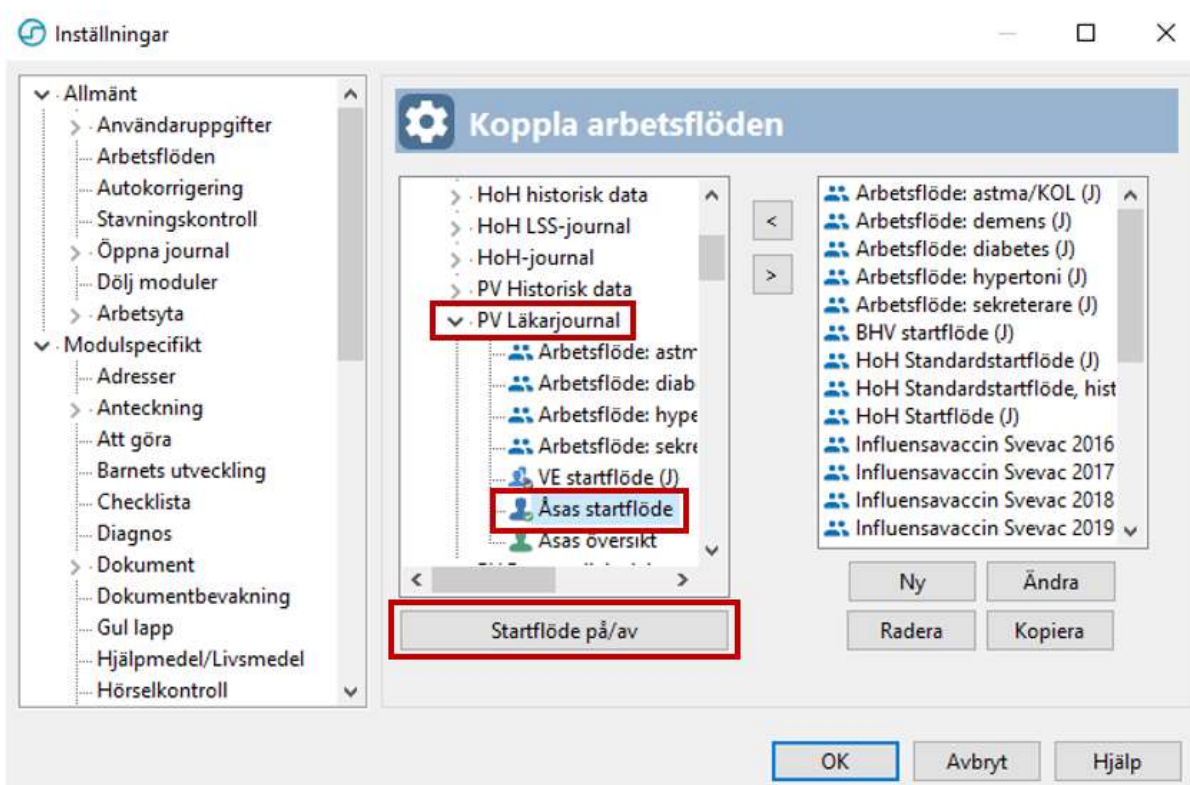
Inställningar

Allmänt
Användaruppgifter
Arbetsflöden
Autokorrigering
Stavningskontroll
Öppna journal
Dölj moduler
Arbetsyta
Modulspecifikt
Adresser
Anteckning
Att göra
Barnets utveckling
Checklista
Diagnos
Dokument
Dokumentbevakning
Gul lapp
Hjälpmedel/Livsmedel
Hörselkontroll

Koppla arbetsflöden

HoH historisk data
HoH LSS-journal
HoH-journal
PV Historisk data
PV Läkarjournal
Arbetsflöde: astm
Arbetsflöde: diab
Arbetsflöde: hype
Arbetsflöde: sekre
VE startflöde (J)
Åsas startflöde
Åsas översikt

Startflöde på/av

<
>

Arbetsflöde: astma/KOL (J)
Arbetsflöde: demens (J)
Arbetsflöde: diabetes (J)
Arbetsflöde: hypertoni (J)
Arbetsflöde: sekreterare (J)
BHV startflöde (J)
HoH Standardstartflöde (J)
HoH Standardstartflöde, hist
HoH Startflöde (J)
Influensavaccin Svevac 2016
Influensavaccin Svevac 2017
Influensavaccin Svevac 2018
Influensavaccin Svevac 2019

Ny
Ändra
Radera
Kopiera

OK
Avbryt
Hjälp